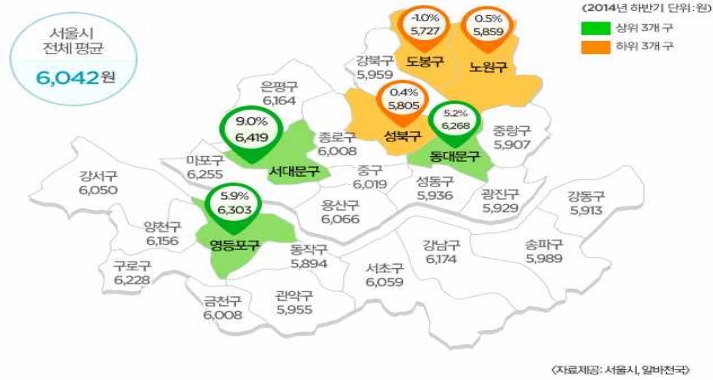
서울시
전체 평균
6,042원

(2014년 하반기 단위: 원)
상위 3개 구
하위 3개 구

-1.0%
5,727
도봉구

0.5%
5,859
노원구

강북구
5,959

은평구
6,164

0.4%
5,805
성북구

9.0%
6,419
서대문구

5.2%
6,268
동대문구

중랑구
5,907

종로구
6,008

마포구
6,255

강서구
6,050

중구
6,019

성동구
5,936

광진구
5,929

강동구
5,913

5.9%
6,303
영등포구

용산구
6,066

양천구
6,156

동작구
5,894

강남구
6,174

송파구
5,989

구로구
6,228

서초구
6,059

금천구
6,008

관악구
5,955

〈자료제공: 서울시, 알바천국〉